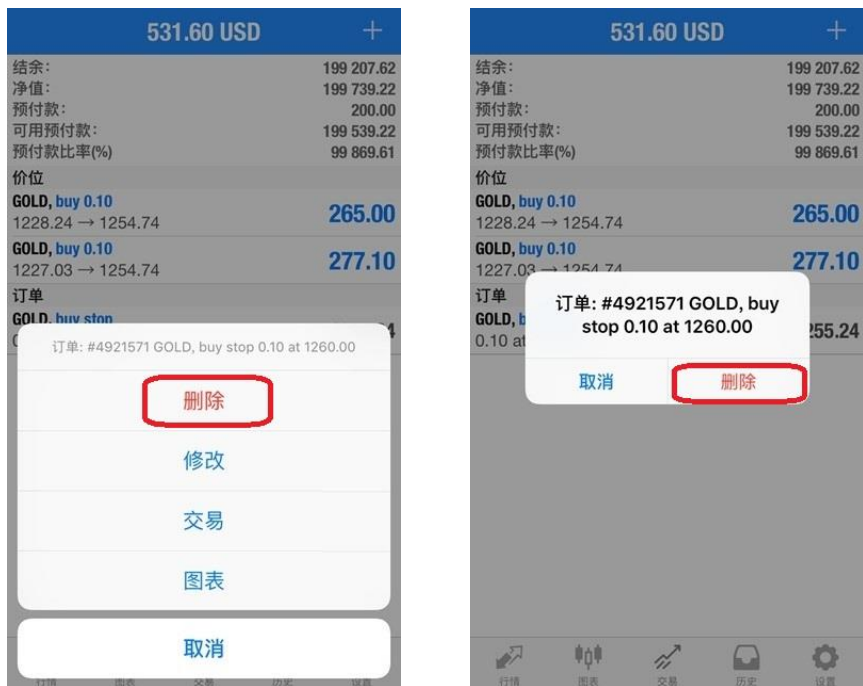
531.60 USD +

结余: 199 207.62
净值: 199 739.22
预付款: 200.00
可用预付款: 199 539.22
预付款比率(%) 99 869.61

价位

GOLD, buy 0.10
1228.24 → 1254.74 265.00

GOLD, buy 0.10
1227.03 → 1254.74 277.10

订单

GOLD, buy stop
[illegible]

订单: #4921571 GOLD, buy stop 0.10 at 1260.00

删除

修改

交易

图表

取消

行情 图表 交易 历史 设置

531.60 USD +

结余: 199 207.62
净值: 199 739.22
预付款: 200.00
可用预付款: 199 539.22
预付款比率(%) 99 869.61

价位

GOLD, buy 0.10
1228.24 → 1254.74 265.00

GOLD, buy 0.10
1227.03 → 1254.74 277.10

订单

GOLD, b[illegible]
0.10 at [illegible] 255.24

订单: #4921571 GOLD, buy stop 0.10 at 1260.00

取消 删除

行情 图表 交易 历史 设置